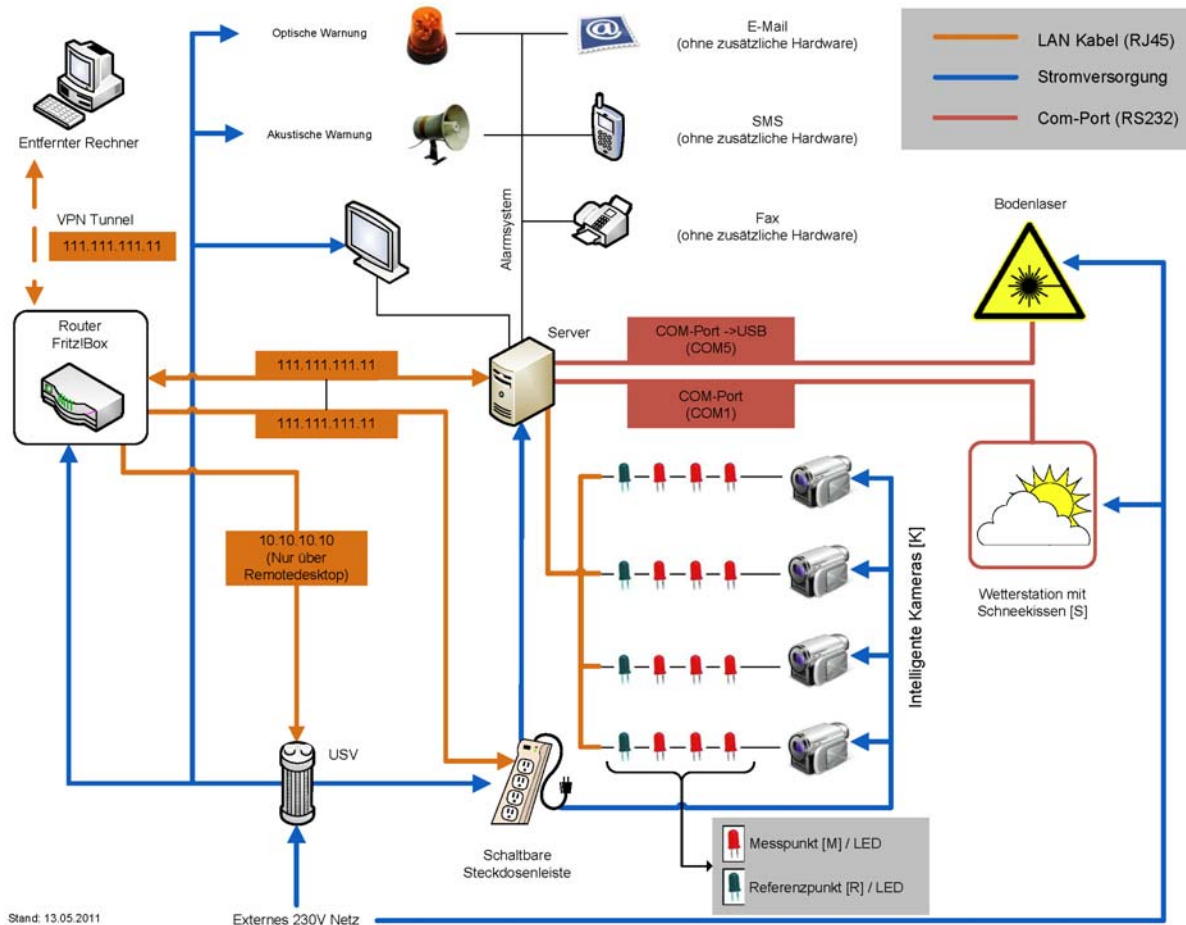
Entfernter Rechner

VPN Tunnel

111.111.111.11

Router
Fritz!Box

Optische Warnung

Akustische Warnung

E-Mail
(ohne zusätzliche Hardware)

SMS
(ohne zusätzliche Hardware)

Fax
(ohne zusätzliche Hardware)

Alarmsystem

| LAN Kabel (RJ45) |
|---|
| Stromversorgung |
| Com-Port (RS232) |

Bodenlaser

Server

COM-Port ->USB
(COM5)

COM-Port
(COM1)

111.111.111.11

111.111.111.11

10.10.10.10
(Nur über
Remotedesktop)

Intelligente Kameras [K]

Wetterstation mit
Schneekissen [S]

USV

Schaltbare
Steckdosenleiste

Messpunkt [M] / LED

Referenzpunkt [R] / LED

Stand: 13.05.2011

Externes 230V Netz